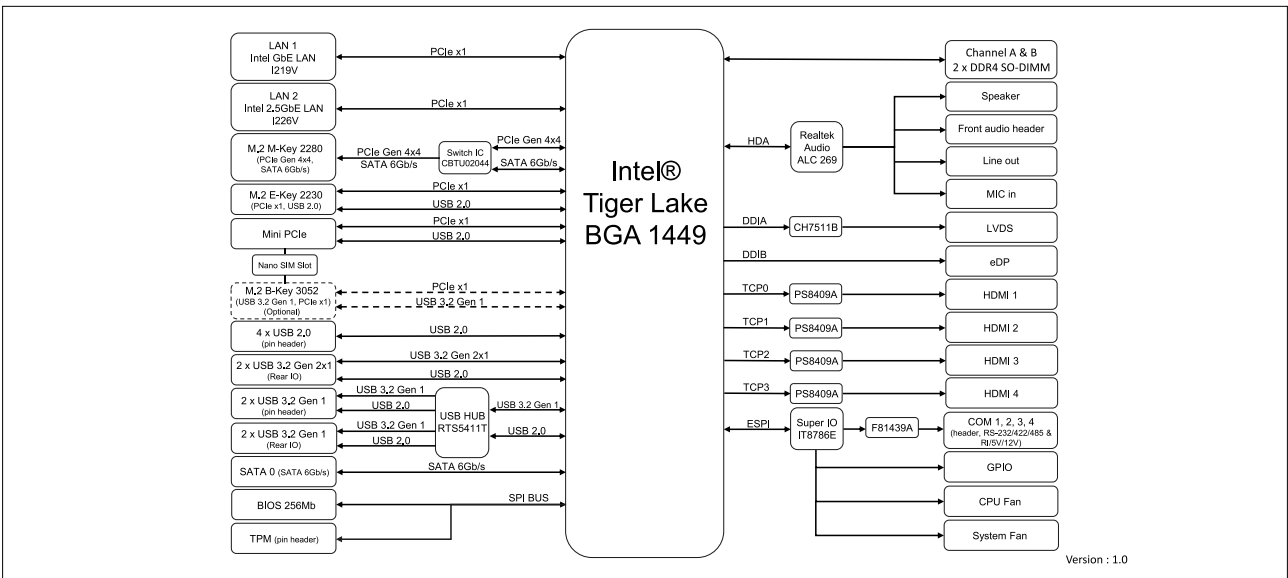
LAN 1
Intel GbE LAN
I219V

PCIe x1

LAN 2
Intel 2.5GbE LAN
I226V

PCIe x1

M.2 M-Key 2280
(PCIe Gen 4x4, SATA 6Gb/s)

PCIe Gen 4x4
SATA 6Gb/s

Switch IC
CBTU02044

PCIe Gen 4x4
SATA 6Gb/s

M.2 E-Key 2230
(PCIe x1, USB 2.0)

PCIe x1
USB 2.0

Mini PCIe

PCIe x1
USB 2.0

Nano SIM Slot

M.2 B-Key 3052
(USB 3.2 Gen 1, PCIe x1)
(Optional)

PCIe x1
USB 3.2 Gen 1

4 x USB 2.0
(pin header)

USB 2.0

2 x USB 3.2 Gen 2x1
(Rear IO)

USB 3.2 Gen 2x1
USB 2.0

2 x USB 3.2 Gen 1
(pin header)

USB 3.2 Gen 1
USB 2.0

USB HUB
RTS5411T

USB 3.2 Gen 1
USB 2.0

2 x USB 3.2 Gen 1
(Rear IO)

USB 3.2 Gen 1
USB 2.0

SATA 0 (SATA 6Gb/s)

SATA 6Gb/s

BIOS 256Mb

SPI BUS

TPM (pin header)

Intel®
Tiger Lake
BGA 1449

Channel A & B
2 x DDR4 SO-DIMM

HDA

Realtek
Audio
ALC 269

Speaker
Front audio header
Line out
MIC in

DDIA
CH7511B
LVDS

DDIB
eDP

TCP0
PS8409A
HDMI 1

TCP1
PS8409A
HDMI 2

TCP2
PS8409A
HDMI 3

TCP3
PS8409A
HDMI 4

ESPI

Super IO
IT8786E

F81439A

COM 1, 2, 3, 4
(header, RS-232/422/485 & RI/5V/12V)

GPIO
CPU Fan
System Fan

Version : 1.0